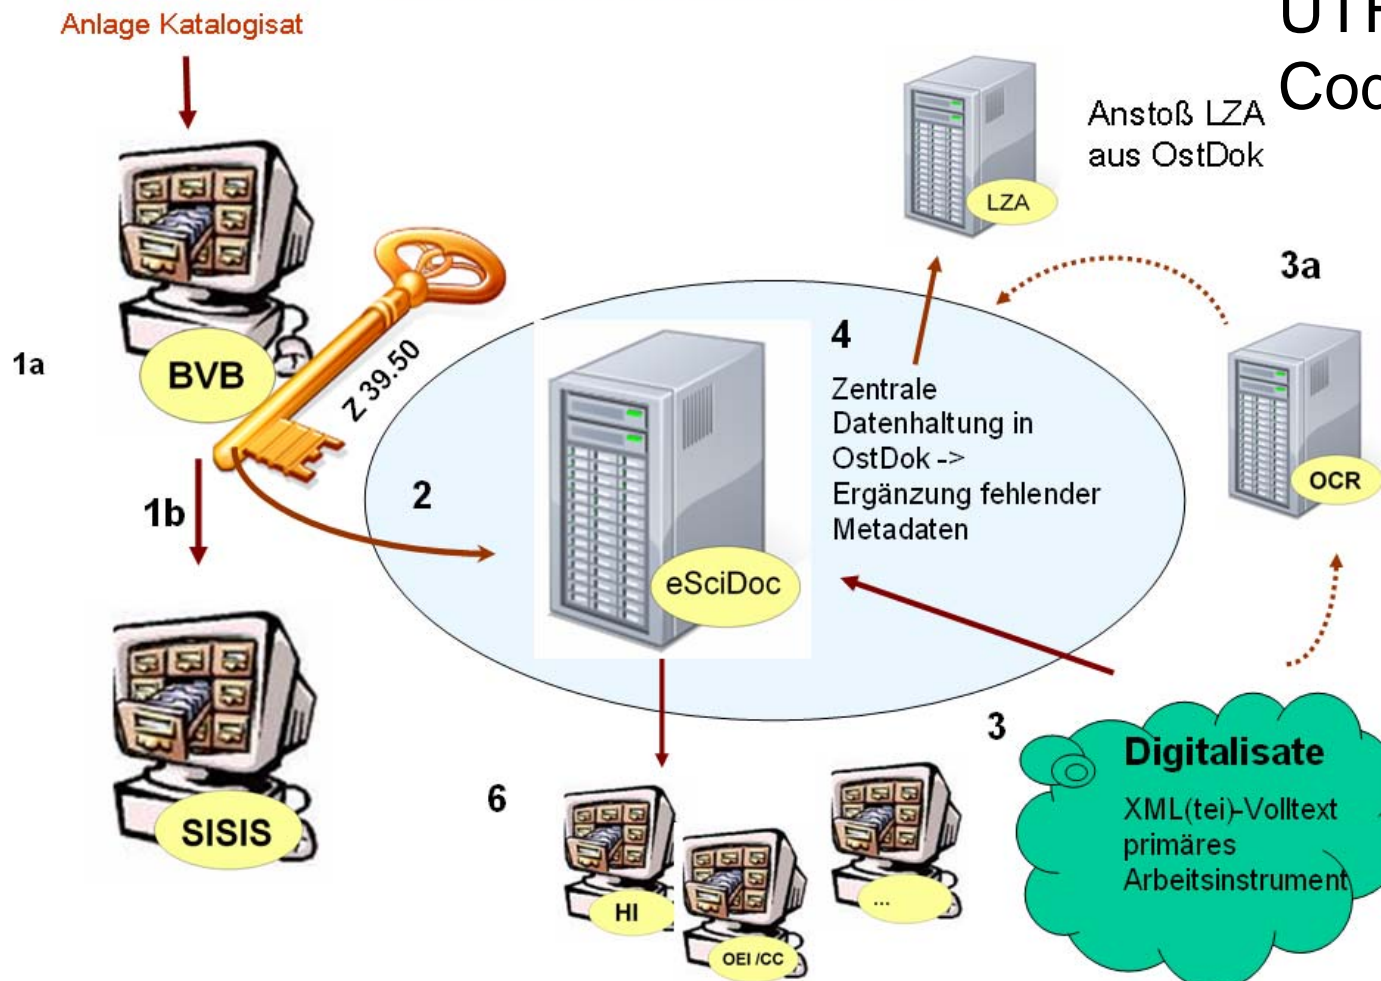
Anlage Katalogisat

UTF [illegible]
Cod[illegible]

Anstoß LZA
aus OstDok

LZA

3a

1a

BVB

Z 39.50

4

Zentrale Datenhaltung in OstDok -> Ergänzung fehlender Metadaten

OCR

1b

2

eSciDoc

3

Digitalisate
XML(tei)-Volltext primäres Arbeitsinstrument

SISIS

6

HI

OEI /CC

...